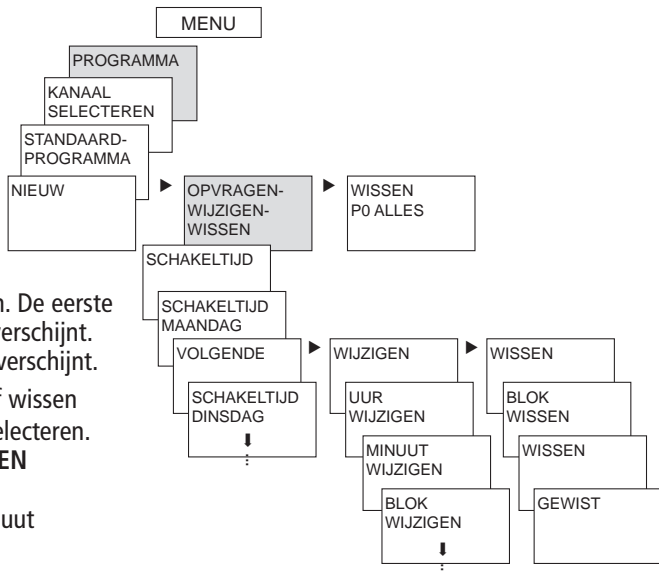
MENU

PROGRAMMA

KANAAL SELECTEREN

STANDAARD-PROGRAMMA

NIEUW

OPVRAGEN-WIJZIGEN-WISSEN

WISSEN P0 ALLES

SCHAKELTIJD

SCHAKELTIJD MAANDAG

VOLGENDE

SCHAKELTIJD DINSDAG

WIJZIGEN

UUR WIJZIGEN

MINUUT WIJZIGEN

BLOK WIJZIGEN

WISSEN

BLOK WISSEN

WISSEN

GEWIST

n. De eerste verschijnt. verschijnt.

f wissen electeren. EN

uut